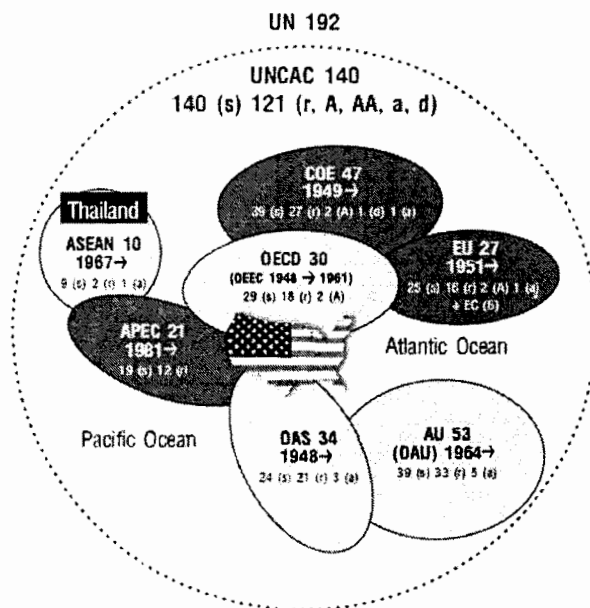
UN 192

UNCAC 140
140 (s) 121 (r, A, AA, a, d)

Thailand

ASEAN 10
1967→
9 (s) 2 (r) 1 (a)

COE 47
1949→
39 (s) 27 (r) 2 (A) 1 (d) 1 (a)

OECD 30
(OEEC 1948 → 1961)
29 (s) 18 (r) 2 (A)

EU 27
1951→
25 (s) 16 (r) 2 (A) 1 (a)
+ EC (6)

APEC 21
1981→
19 (s) 12 (r)

Atlantic Ocean

Pacific Ocean

OAS 34
1948→
24 (s) 21 (r) 3 (a)

AU 53
(OAU) 1964→
39 (s) 33 (r) 5 (a)